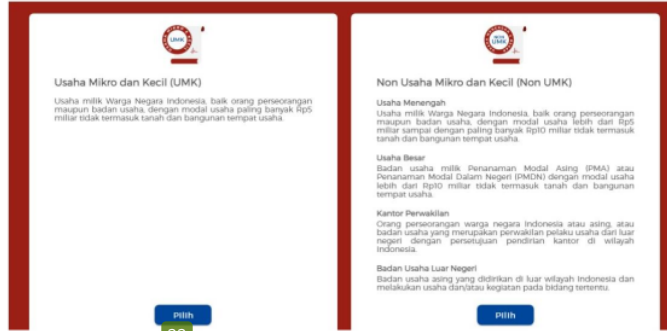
UMK

Usaha Mikro dan Kecil (UMK)

Usaha milik Warga Negara Indonesia, baik orang perseorangan maupun badan usaha, dengan modal usaha paling banyak Rp5 miliar tidak termasuk tanah dan bangunan tempat usaha.

Pilih

NON UMK

Non Usaha Mikro dan Kecil (Non UMK)

Usaha Menengah
Usaha milik Warga Negara Indonesia, baik orang perseorangan maupun badan usaha, dengan modal usaha lebih dari Rp5 miliar sampai dengan paling banyak Rp10 miliar tidak termasuk tanah dan bangunan tempat usaha.

Usaha Besar
Badan usaha milik Penanaman Modal Asing (PMA) atau Penanaman Modal Dalam Negeri (PMDN) dengan modal usaha lebih dari Rp10 miliar tidak termasuk tanah dan bangunan tempat usaha.

Kantor Perwakilan
Orang perseorangan warga negara Indonesia atau asing, atau badan usaha yang merupakan perwakilan pelaku usaha dari luar negeri dengan persetujuan pendirian kantor di wilayah Indonesia.

Badan Usaha Luar Negeri
Badan usaha asing yang didirikan di luar wilayah Indonesia dan melakukan usaha dan/atau kegiatan pada bidang tertentu.

Pilih